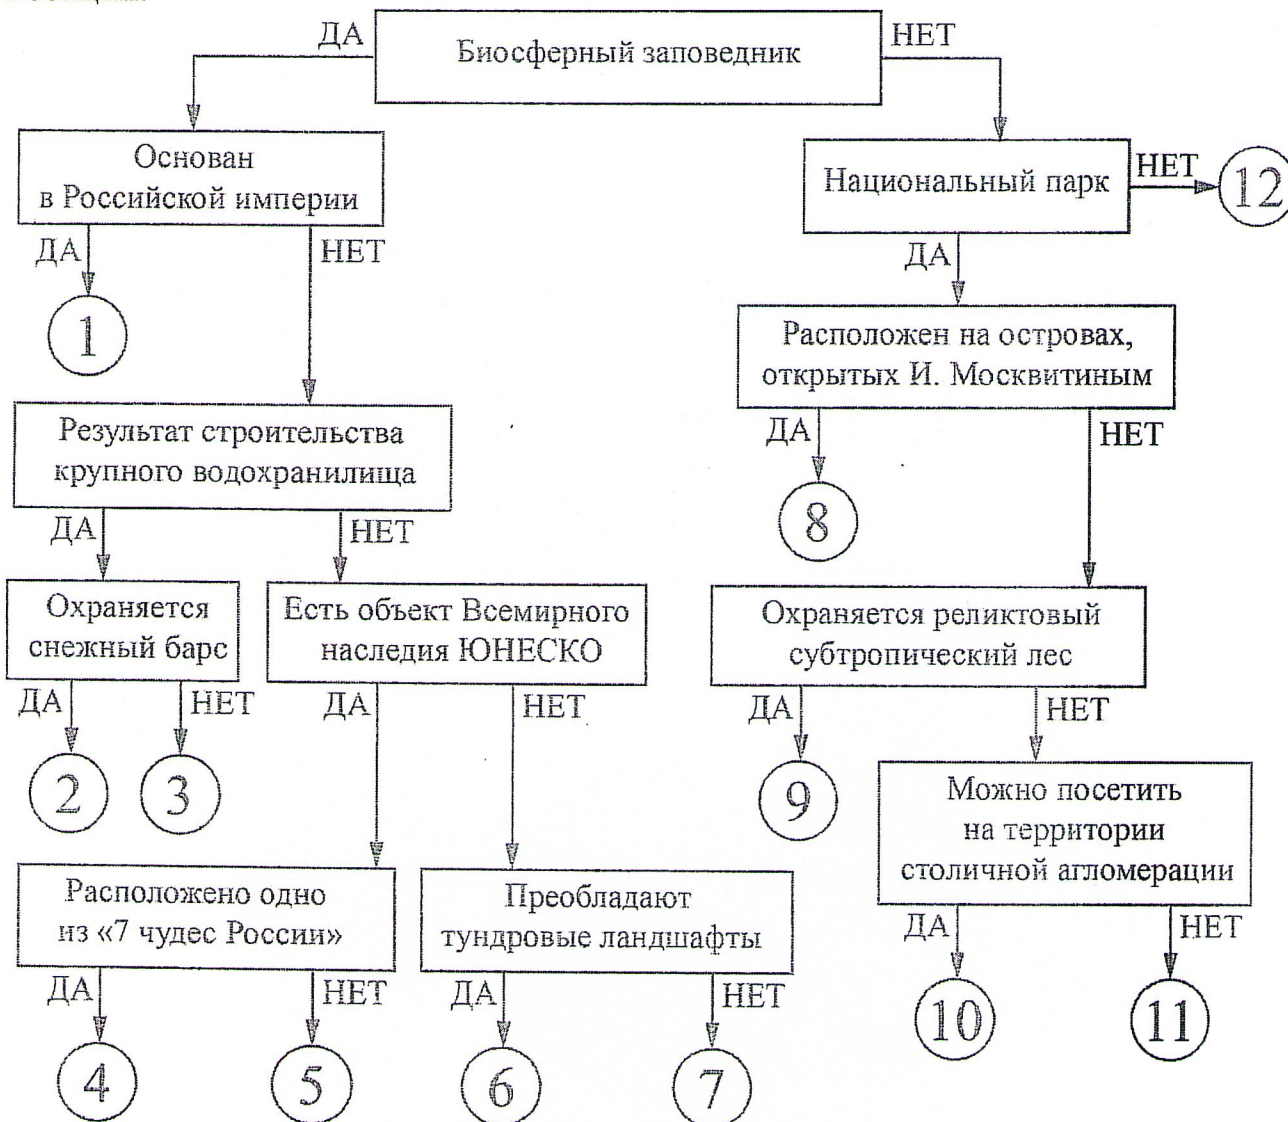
ДА
Биосферный заповедник
НЕТ

Основан в Российской империи
ДА
1
НЕТ

Результат строительства крупного водохранилища
ДА
НЕТ

Охраняется снежный барс
ДА
2
НЕТ
3

Есть объект Всемирного наследия ЮНЕСКО
ДА
НЕТ

Расположено одно из «7 чудес России»
ДА
4
НЕТ
5

Преобладают тундровые ландшафты
ДА
6
НЕТ
7

Национальный парк
НЕТ
12
ДА

Расположен на островах, открытых И. Москвитиным
ДА
8
НЕТ

Охраняется реликтовый субтропический лес
ДА
9
НЕТ

Можно посетить на территории столичной агломерации
ДА
10
НЕТ
11